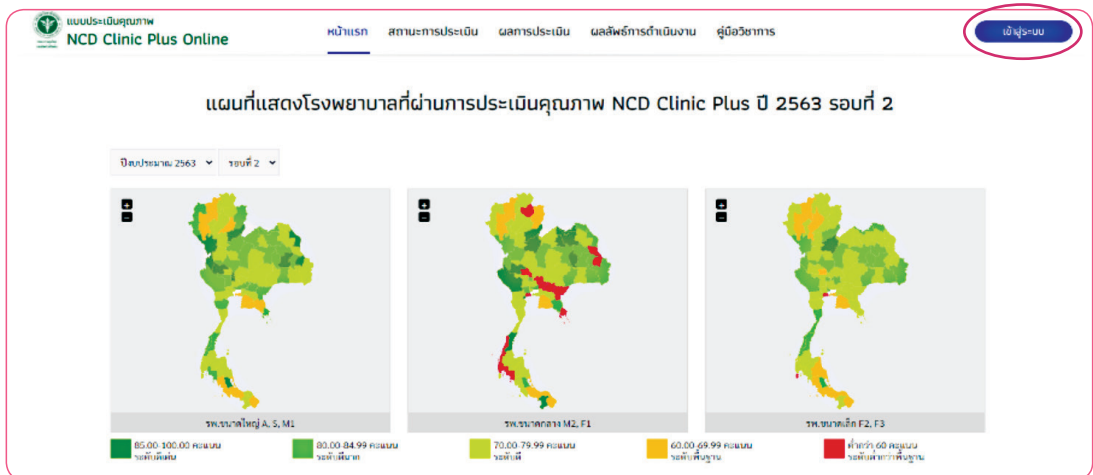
แบบประเมินคุณภาพ
NCD Clinic Plus Online

หน้าแรก สถานะการประเมิน ผลการประเมิน ผลลัพธ์การดำเนินงาน คู่มือวิชาการ

เข้าสู่ระบบ

แผนที่แสดงโรงพยาบาลที่ผ่านการประเมินคุณภาพ NCD Clinic Plus ปี 2563 รอบที่ 2

ปีงบประมาณ 2563 รอบที่ 2

+
−

รพ.ขนาดใหญ่ A, S, M1

+
−

รพ.ขนาดกลาง M2, F1

+
−

รพ.ขนาดเล็ก F2, F3

85.00-100.00 คะแนน ระดับดีเด่น

80.00-84.99 คะแนน ระดับดีมาก

70.00-79.99 คะแนน ระดับดี

60.00-69.99 คะแนน ระดับพื้นฐาน

ต่ำกว่า 60 คะแนน ระดับต่ำกว่าพื้นฐาน